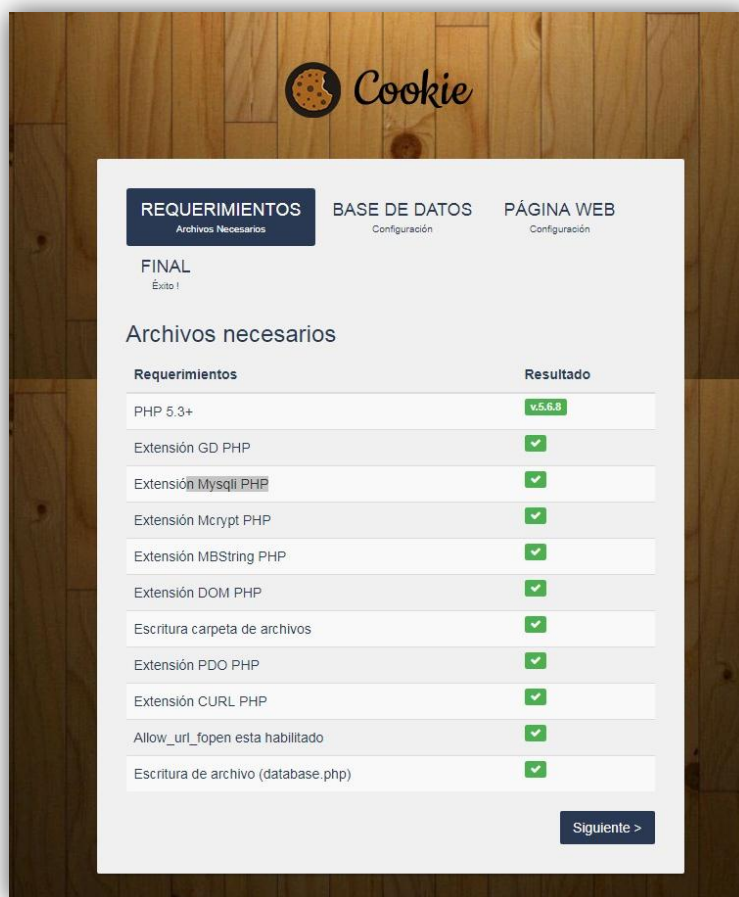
Cookie

REQUERIMIENTOS
Archivos Necesarios

BASE DE DATOS
Configuración

PÁGINA WEB
Configuración

FINAL
Éxito !

Archivos necesarios

| Requerimientos | Resultado |
|---|---|
| PHP 5.3+ | v.5.6.8 |
| Extensión GD PHP | ✔ |
| Extensión Mysqli PHP | ✔ |
| Extensión Mcrypt PHP | ✔ |
| Extensión MBString PHP | ✔ |
| Extensión DOM PHP | ✔ |
| Escritura carpeta de archivos | ✔ |
| Extensión PDO PHP | ✔ |
| Extensión CURL PHP | ✔ |
| Allow_url_fopen esta habilitado | ✔ |
| Escritura de archivo (database.php) | ✔ |

Siguiente >